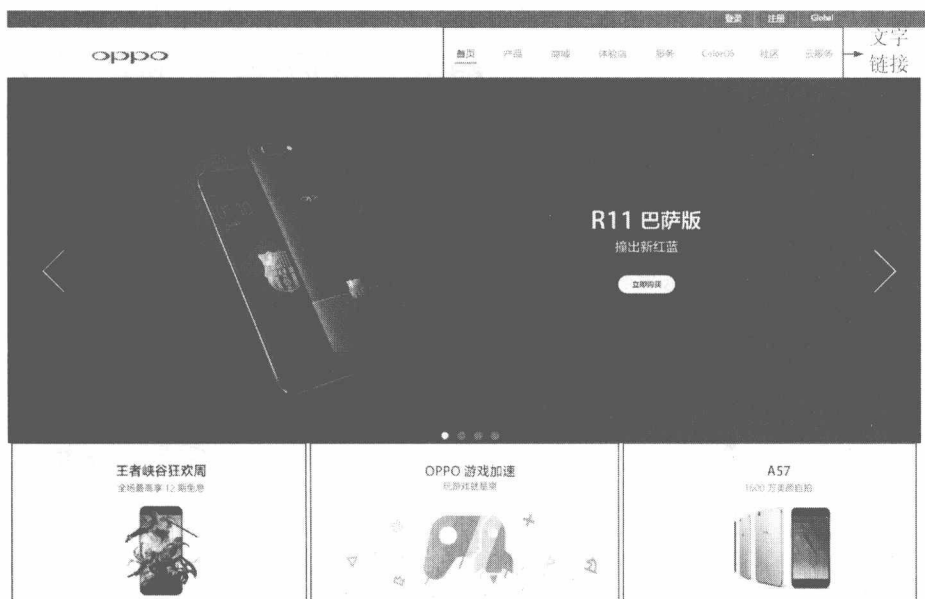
登录 注册 Global

oppo

首页 产品 商城 体验店 服务 ColorOS 社区 云服务

文字链接

R11 巴萨版

撞出新红蓝

立即购买

王者峡谷狂欢周

全场最高享 12 期免息

OPPO 游戏加速

玩游戏就是爽

A57

1600 万柔光自拍